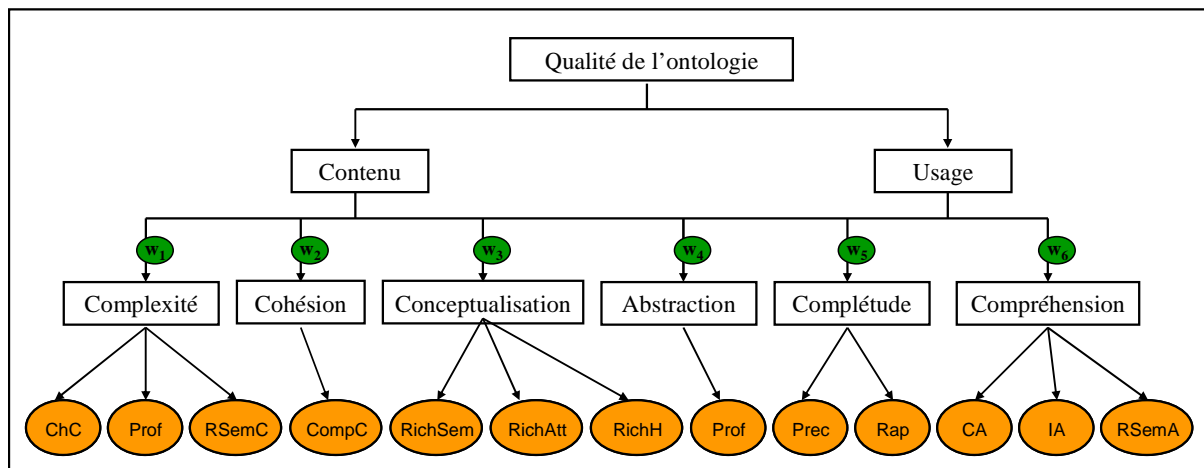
Qualité de l'ontologie

Contenu

Usage

$w_1$ $w_2$ $w_3$ $w_4$ $w_5$ $w_6$

Complexité

Cohésion

Conceptualisation

Abstraction

Complétude

Compréhension

ChC Prof RSemC

CompC

RichSem RichAtt RichH

Prof

Prec Rap

CA IA RSemA